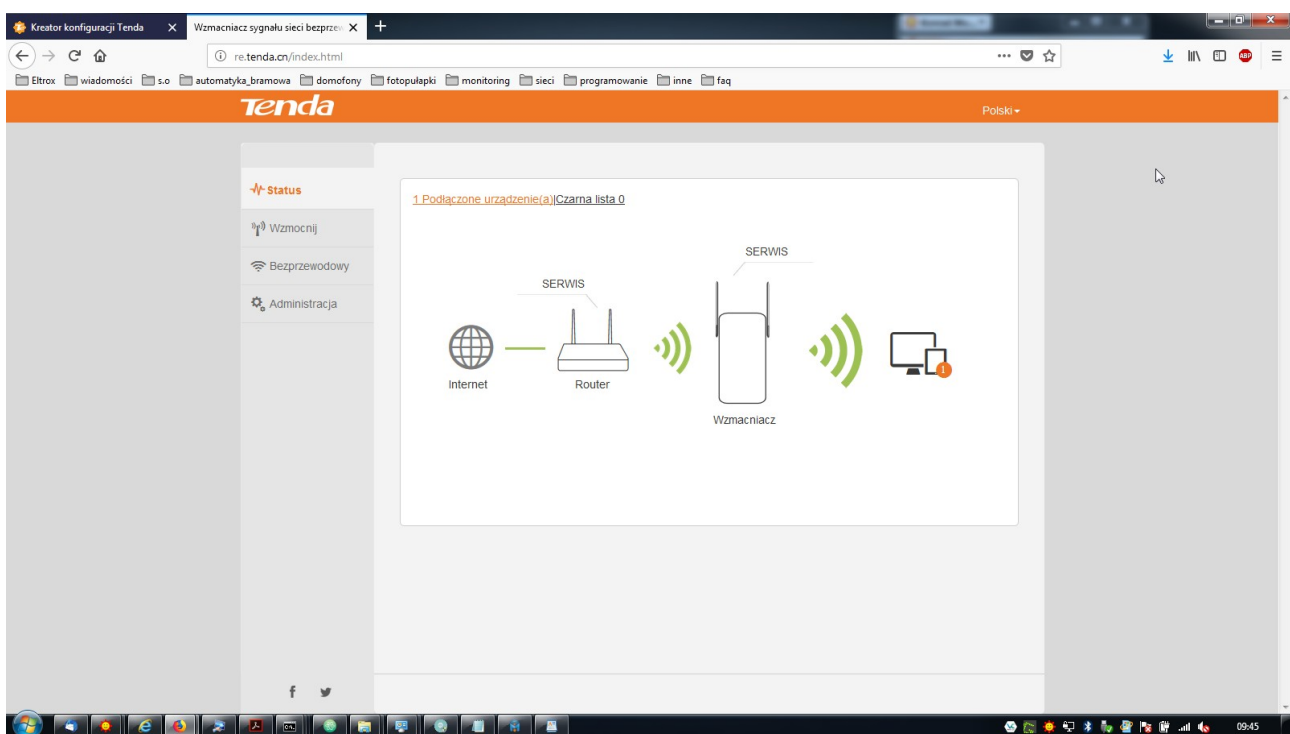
Kreator konfiguracji Tenda
Wzmacniacz sygnału sieci bezprzew
re.tenda.cn/index.html
Eltrox wiadomości s.o automatyka_bramowa domofony fotopułapki monitoring sieci programowanie inne faq

Tenda
Polski

Status
Wzmocnij
Bezprzewodowy
Administracja

1 Podłączone urządzenie(a)|Czarna lista 0

SERWIS
SERWIS
Internet
Router
Wzmacniacz
1

f

09:45